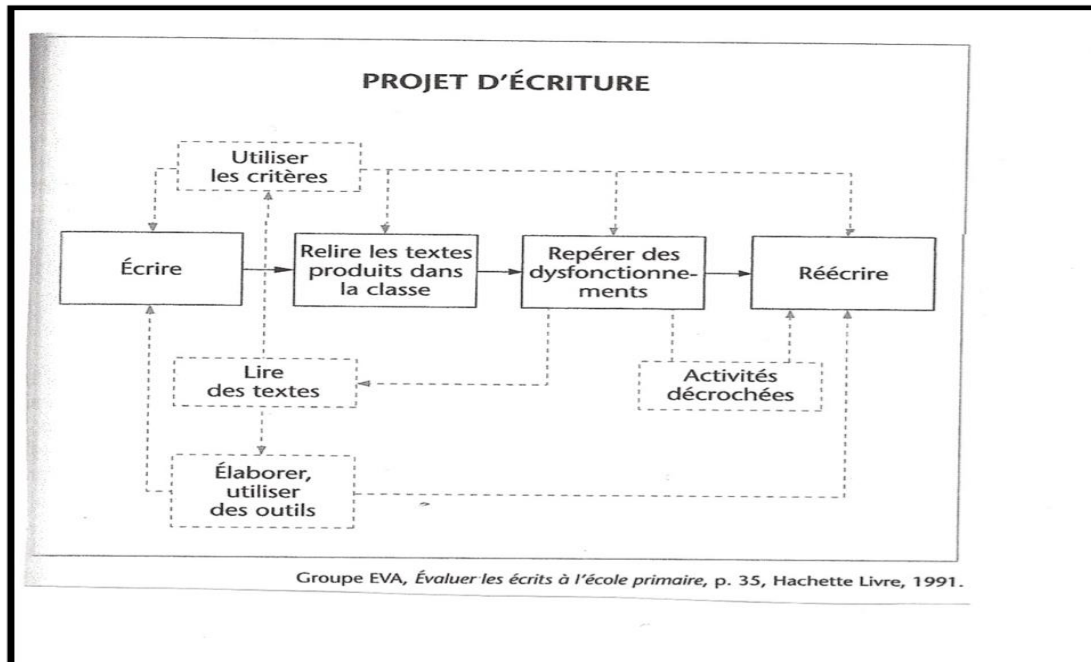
PROJET D'ÉCRITURE

Utiliser les critères

Écrire

Relire les textes produits dans la classe

Repérer des dysfonctionnements

Réécrire

Lire des textes

Activités décrochées

Élaborer, utiliser des outils

Groupe EVA, *Évaluer les écrits à l'école primaire*, p. 35, Hachette Livre, 1991.